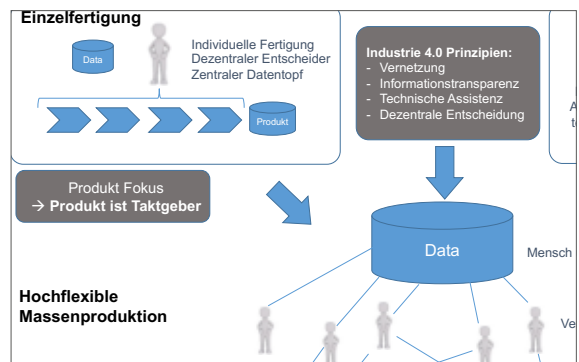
Einzelfertigung

Data

Individuelle Fertigung
Dezentraler Entscheider
Zentraler Datentopf

Produkt

Industrie 4.0 Prinzipien:
- Vernetzung
- Informationstransparenz
- Technische Assistenz
- Dezentrale Entscheidung

A
te

Produkt Fokus
→ Produkt ist Taktgeber

Data

Mensch

Hochflexible Massenproduktion

Ve